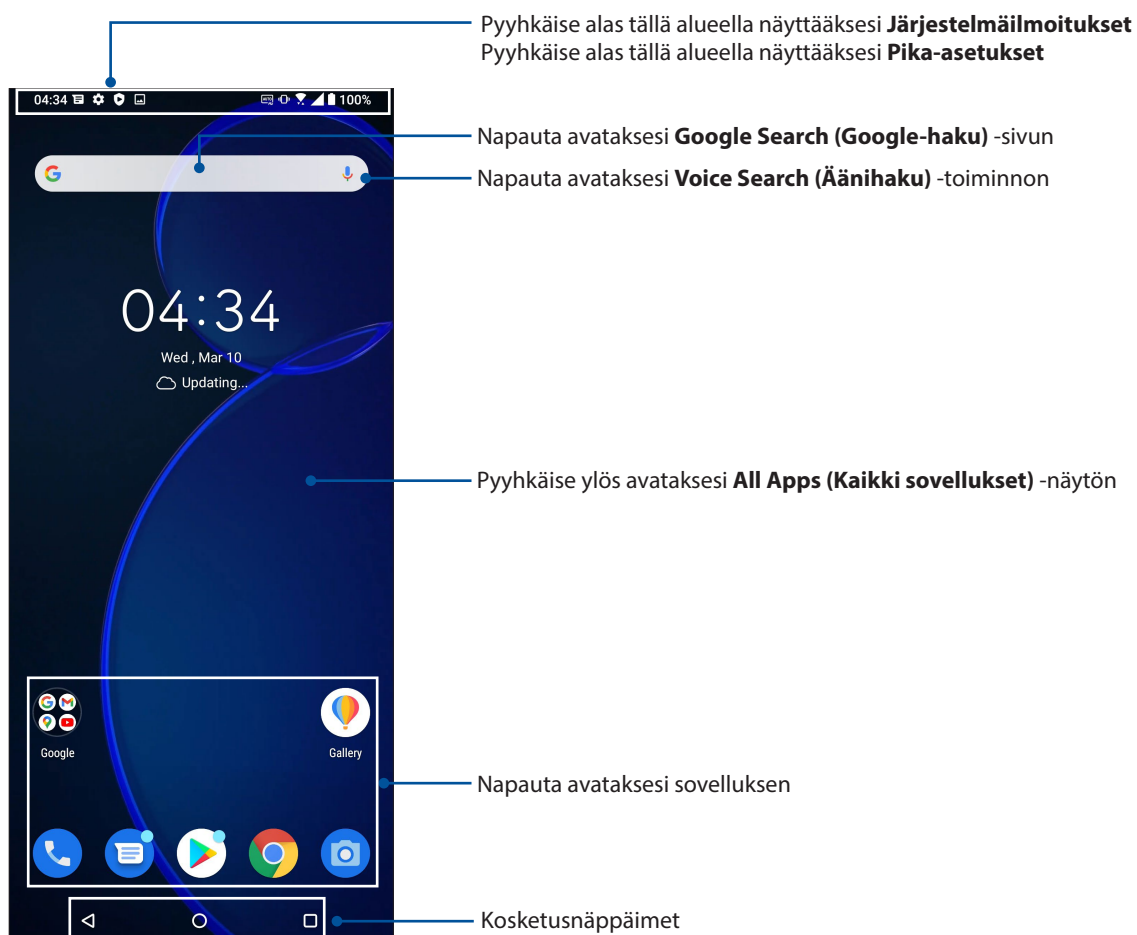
Pyyhkäise alas tällä alueella näyttääksesi **Järjestelmäilmoitukset**
Pyyhkäise alas tällä alueella näyttääksesi **Pika-asetukset**

04:34 100%

Napauta avataksesi **Google Search (Google-haku)** -sivun

Napauta avataksesi **Voice Search (Äänihaku)** -toiminnon

04:34
Wed , Mar 10
Updating...

Pyyhkäise ylös avataksesi **All Apps (Kaikki sovellukset)** -näytön

Google
Gallery

Napauta avataksesi sovelluksen

Kosketusnäppäimet